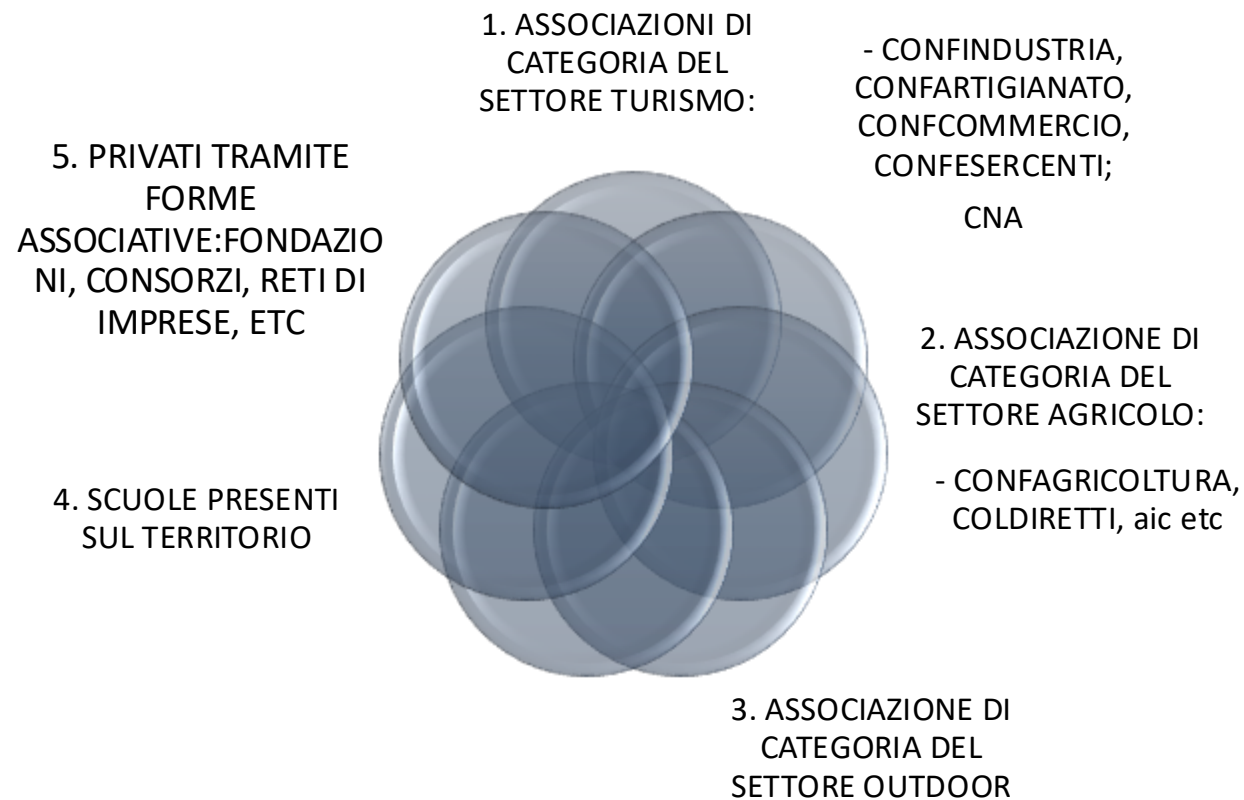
1. ASSOCIAZIONI DI CATEGORIA DEL SETTORE TURISMO:

- CONFINDUSTRIA, CONFARTIGIANATO, CONFCOMMERCIO, CONFESERCENTI;

CNA

2. ASSOCIAZIONE DI CATEGORIA DEL SETTORE AGRICOLO:

- CONFAGRICOLTURA, COLDIRETTI, aic etc

3. ASSOCIAZIONE DI CATEGORIA DEL SETTORE OUTDOOR

4. SCUOLE PRESENTI SUL TERRITORIO

5. PRIVATI TRAMITE FORME ASSOCIATIVE:FONDAZIONI, CONSORZI, RETI DI IMPRESE, ETC